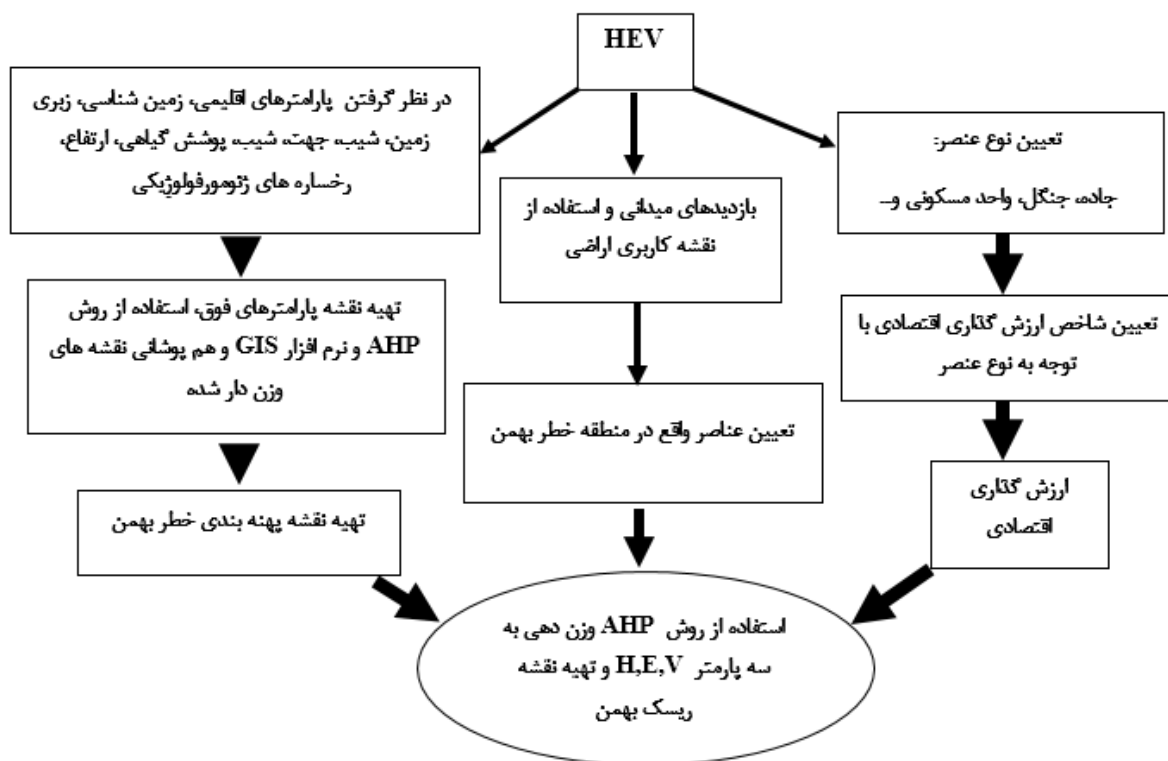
HEV

در نظر گرفتن پارامترهای اقلیمی، زمین شناسی، زبری زمین، شیب، جهت شیب، پوشش گیاهی، ارتفاع، رخساره های ژئومورفولوژیکی

بازدیدهای میدانی و استفاده از نقشه کاربری اراضی

تعیین نوع عنصر: جاده، جنگل، واحد مسکونی و...

تهیه نقشه پارامترهای فوق، استفاده از روش AHP و نرم افزار GIS و هم پوشانی نقشه های وزن دار شده

تعیین عناصر واقع در منطقه خطر بهمن

تعیین شاخص ارزش گذاری اقتصادی با توجه به نوع عنصر

تهیه نقشه پهنه بندی خطر بهمن

ارزش گذاری اقتصادی

استفاده از روش AHP وزن دهی به سه پارامتر H,E,V و تهیه نقشه ریسک بهمن